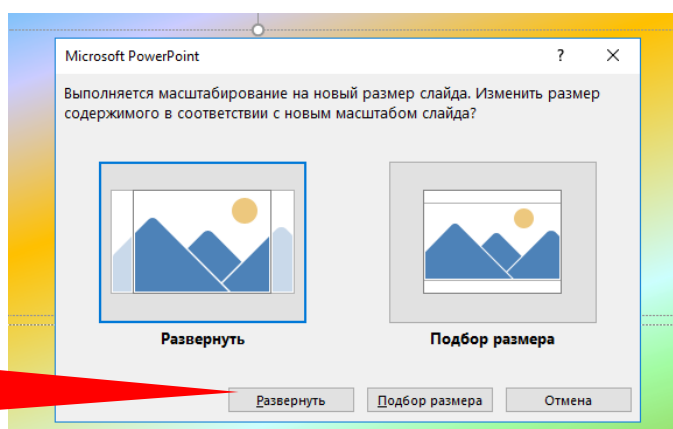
Microsoft PowerPoint

?

Выполняется масштабирование на новый размер слайда. Изменить размер содержимого в соответствии с новым масштабом слайда?

Развернуть

Подбор размера

Развернуть

Подбор размера

Отмена